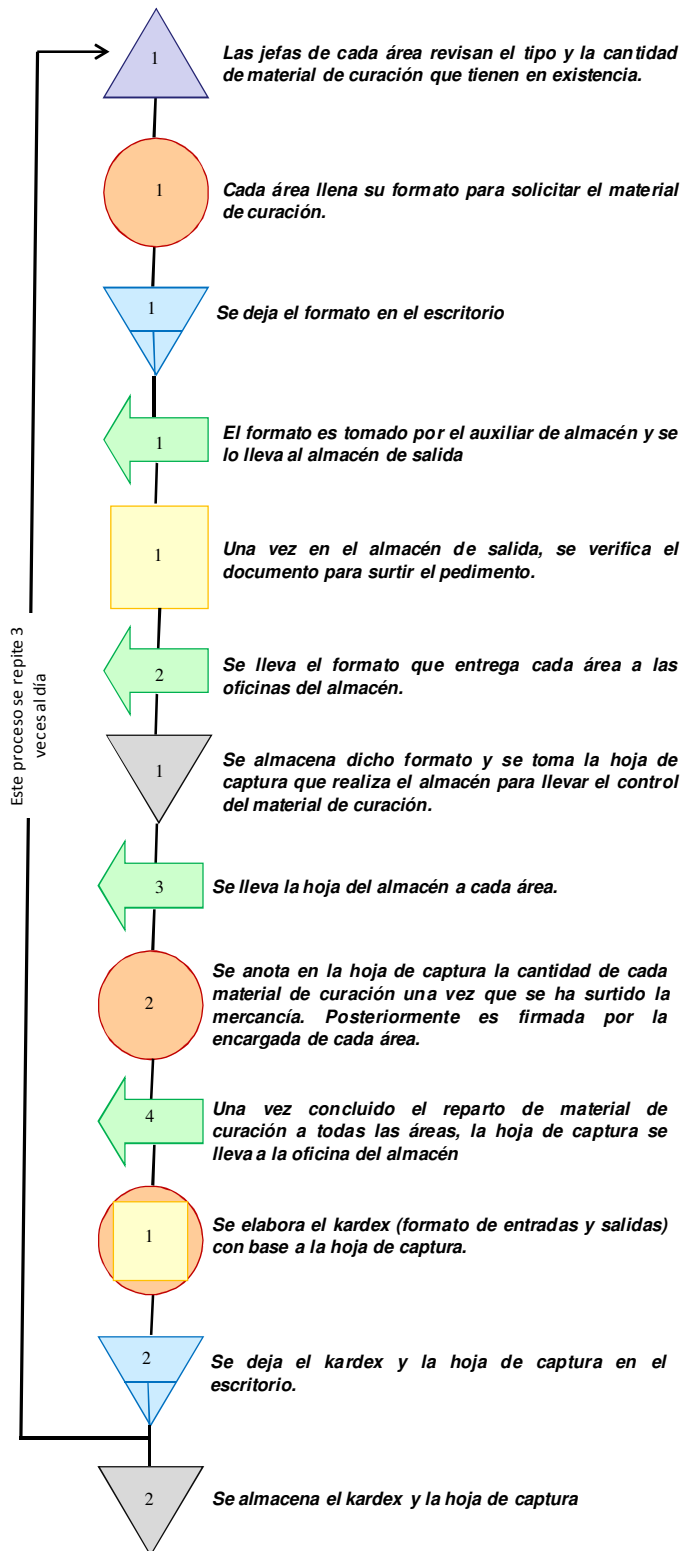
1
Las jefas de cada área revisan el tipo y la cantidad de material de curación que tienen en existencia.

1
Cada área llena su formato para solicitar el material de curación.

1
Se deja el formato en el escritorio

1
El formato es tomado por el auxiliar de almacén y se lo lleva al almacén de salida

1
Una vez en el almacén de salida, se verifica el documento para surtir el pedimento.

2
Se lleva el formato que entrega cada área a las oficinas del almacén.

1
Se almacena dicho formato y se toma la hoja de captura que realiza el almacén para llevar el control del material de curación.

3
Se lleva la hoja del almacén a cada área.

2
Se anota en la hoja de captura la cantidad de cada material de curación una vez que se ha surtido la mercancía. Posteriormente es firmada por la encargada de cada área.

4
Una vez concluido el reparto de material de curación a todas las áreas, la hoja de captura se lleva a la oficina del almacén

1
Se elabora el kardex (formato de entradas y salidas) con base a la hoja de captura.

2
Se deja el kardex y la hoja de captura en el escritorio.

2
Se almacena el kardex y la hoja de captura

Este proceso se repite 3 veces al día